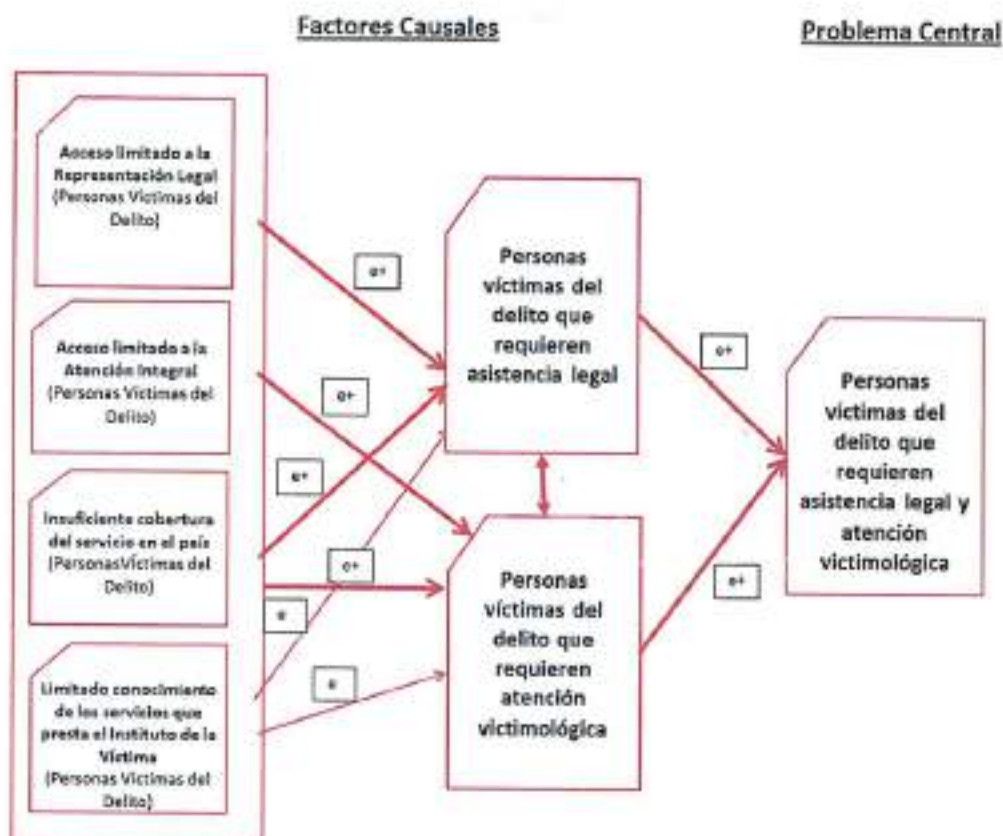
Factores Causales

Problema Central

Acceso limitado a la Representación Legal (Personas Víctimas del Delito)

Acceso limitado a la Atención Integral (Personas Víctimas del Delito)

Insuficiente cobertura del servicio en el país (PersonasVíctimas del Delito)

Limitado conocimiento de los servicios que presta el Instituto de la Víctima (Personas Víctimas del Delito)

o+

o+

o+

o+

o

o

Personas víctimas del delito que requieren asistencia legal

Personas víctimas del delito que requieren atención victimológica

o+

o+

Personas víctimas del delito que requieren asistencia legal y atención victimológica